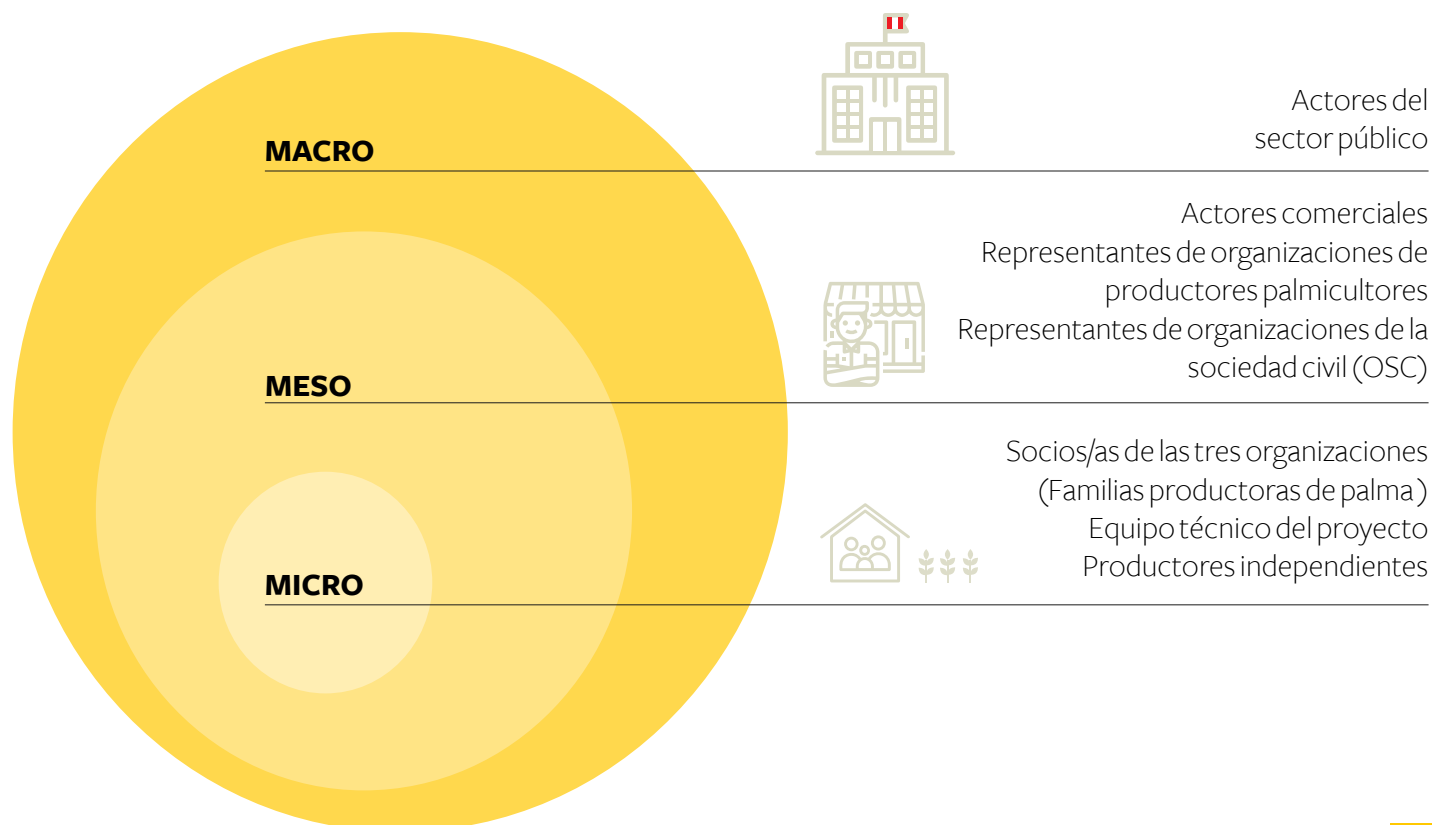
MACRO

Actores del sector público

MESO

Actores comerciales
Representantes de organizaciones de productores palmicultores
Representantes de organizaciones de la sociedad civil (OSC)

MICRO

Socios/as de las tres organizaciones (Familias productoras de palma )
Equipo técnico del proyecto
Productores independientes